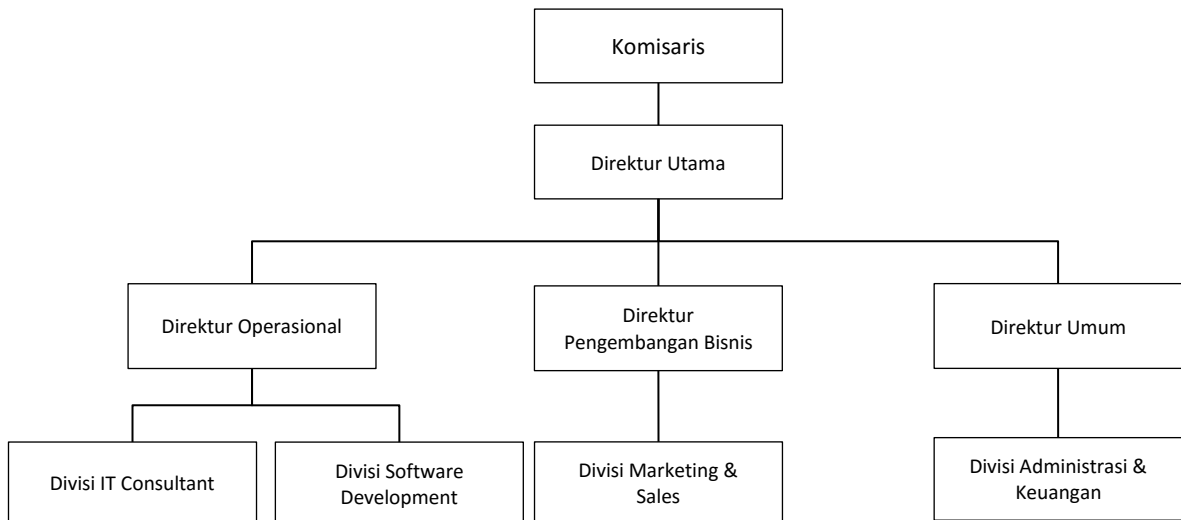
Komisaris

Direktur Utama

Direktur Operasional

Direktur Pengembangan Bisnis

Direktur Umum

Divisi IT Consultant

Divisi Software Development

Divisi Marketing & Sales

Divisi Administrasi & Keuangan